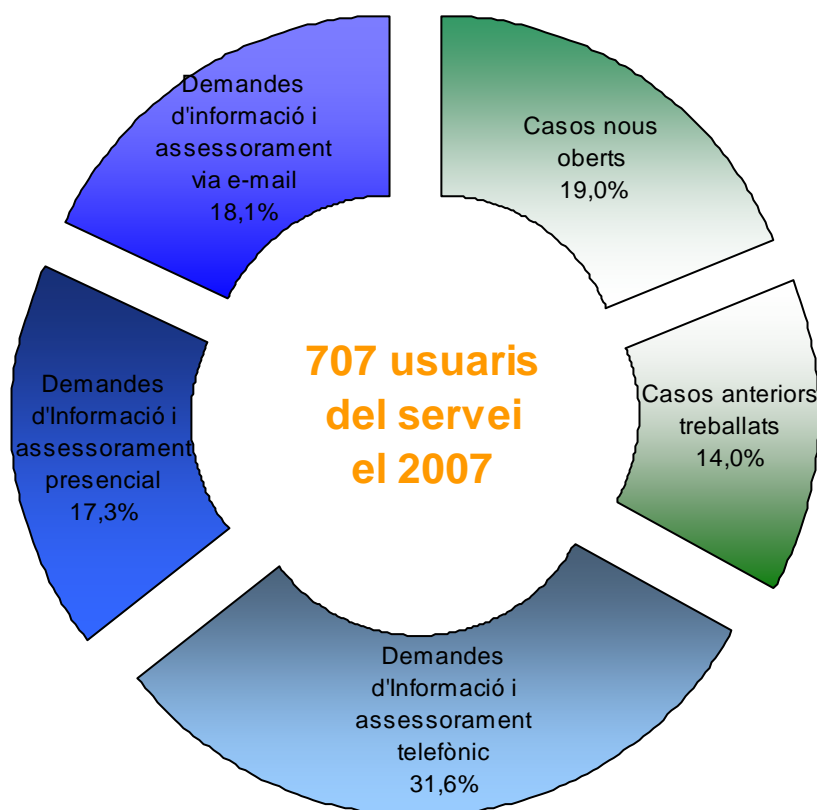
Demandes d'informació i assessorament via e-mail
18,1%

Casos nous oberts
19,0%

707 usuaris del servei el 2007

Demandes d'Informació i assessorament presencial
17,3%

Casos anteriors treballats
14,0%

Demandes d'Informació i assessorament telefònic
31,6%